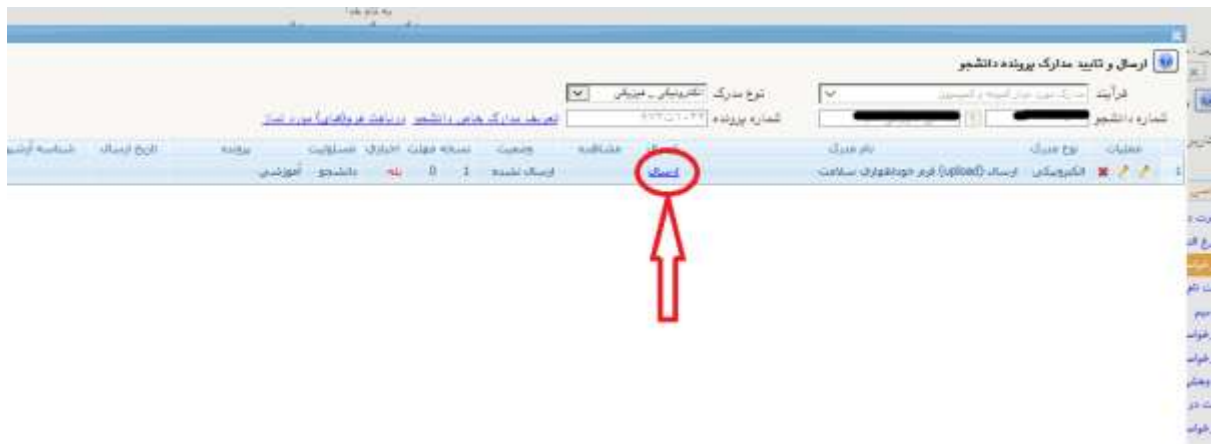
ارسال و تایید مدارک پرونده دانشجو

فرآیند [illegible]
نوع مدرک الکترونیکی ـ فیزیکی
شماره دانشجو
شماره پرونده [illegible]
تعریف مدارک خاص دانشجو دریافت فرم(های) مورد نیاز

| عملیات | نوع مدرک | نام مدرک | ارسال | مشاهده | وضعیت | نسخه | مهلت | اجباری | مسئولیت | پرونده | تاریخ ارسال | شناسه ارشیو |
|---|---|---|---|---|---|---|---|---|---|---|---|---|
| | الکترونیکی | ارسال (upload) فرم خوداظهاری سلامت | ارسال | | ارسال نشده | 1 | 0 | بله | دانشجو | آموزشی | | |